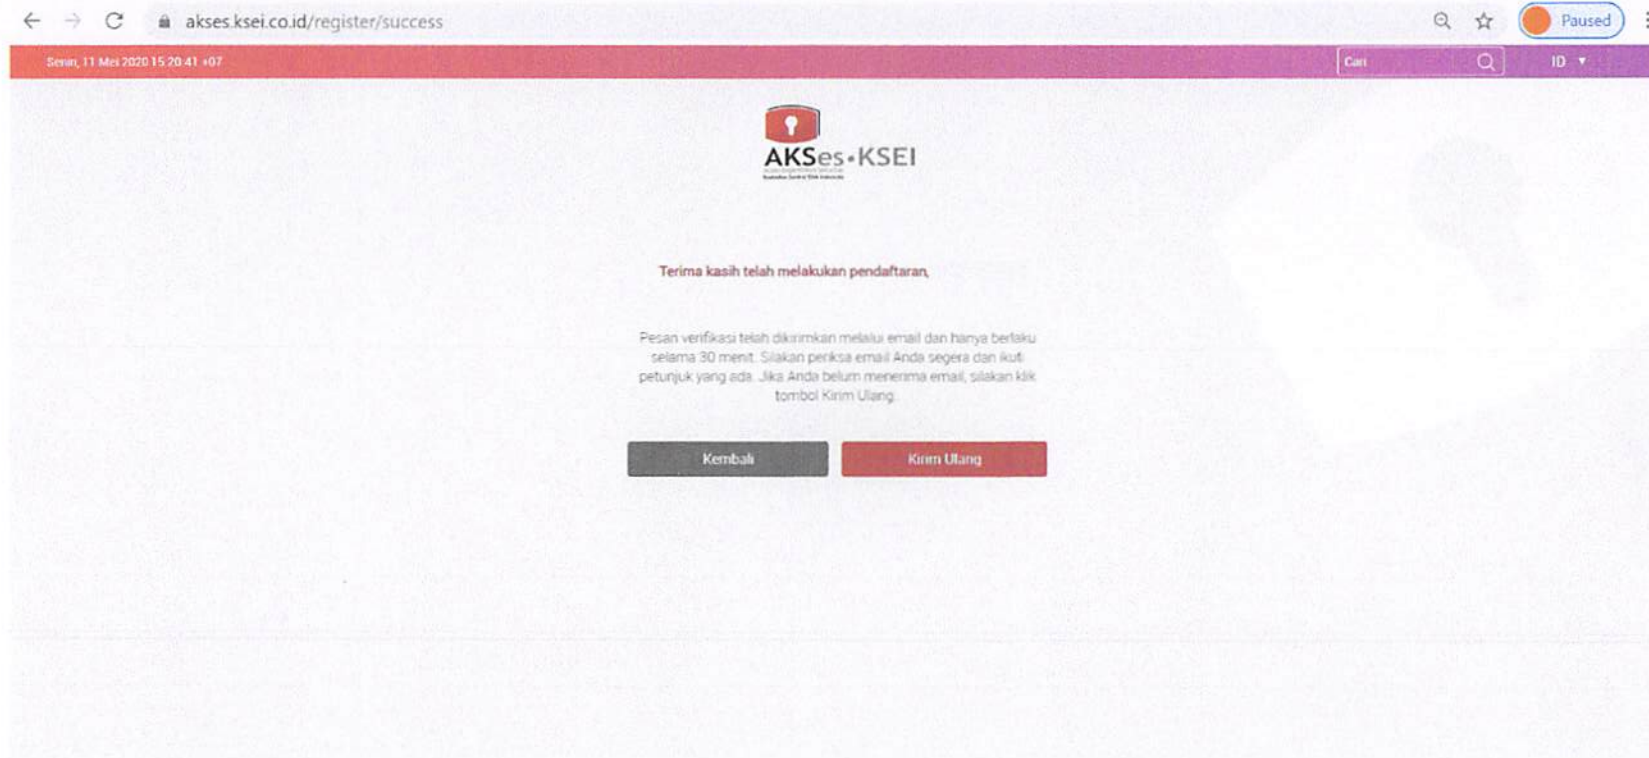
akses.ksei.co.id/register/success

Paused

Senin, 11 Mei 2020 15:20:41 +07

Cari

ID

AKSes•KSEI

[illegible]

Terima kasih telah melakukan pendaftaran,

Pesan verifikasi telah dikirimkan melalui email dan hanya berlaku selama 30 menit. Silakan periksa email Anda segera dan ikuti petunjuk yang ada. Jika Anda belum menerima email, silakan klik tombol Kirim Ulang.

Kembali

Kirim Ulang